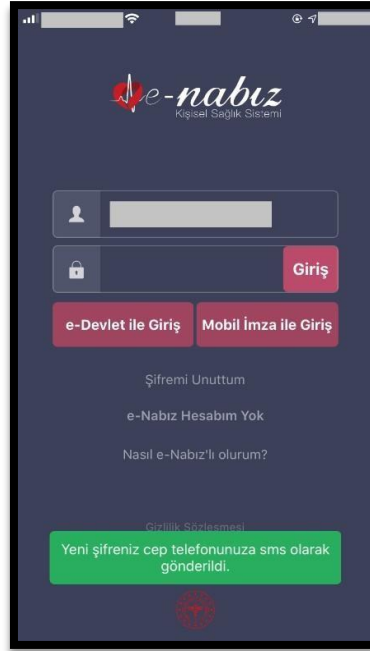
e-nabız
Kişisel Sağlık Sistemi

Giriş

e-Devlet ile Giriş

Mobil İmza ile Giriş

Şifremi Unuttum

e-Nabız Hesabım Yok

Nasıl e-Nabız'lı olurum?

Gizlilik Sözleşmesi

Yeni şifreniz cep telefonunuza sms olarak gönderildi.